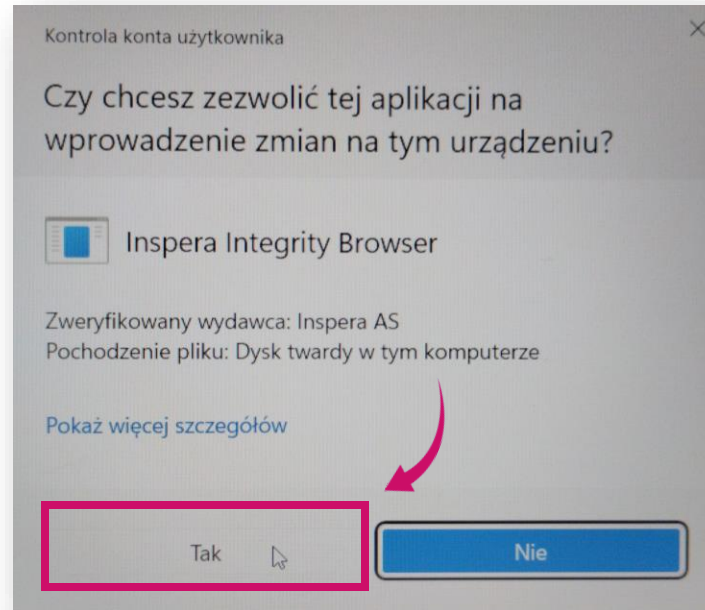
Kontrola konta użytkownika

Czy chcesz zezwolić tej aplikacji na wprowadzenie zmian na tym urządzeniu?

Inspera Integrity Browser

Zweryfikowany wydawca: Inspera AS
Pochodzenie pliku: Dysk twardy w tym komputerze

Pokaż więcej szczegółów

Tak

Nie